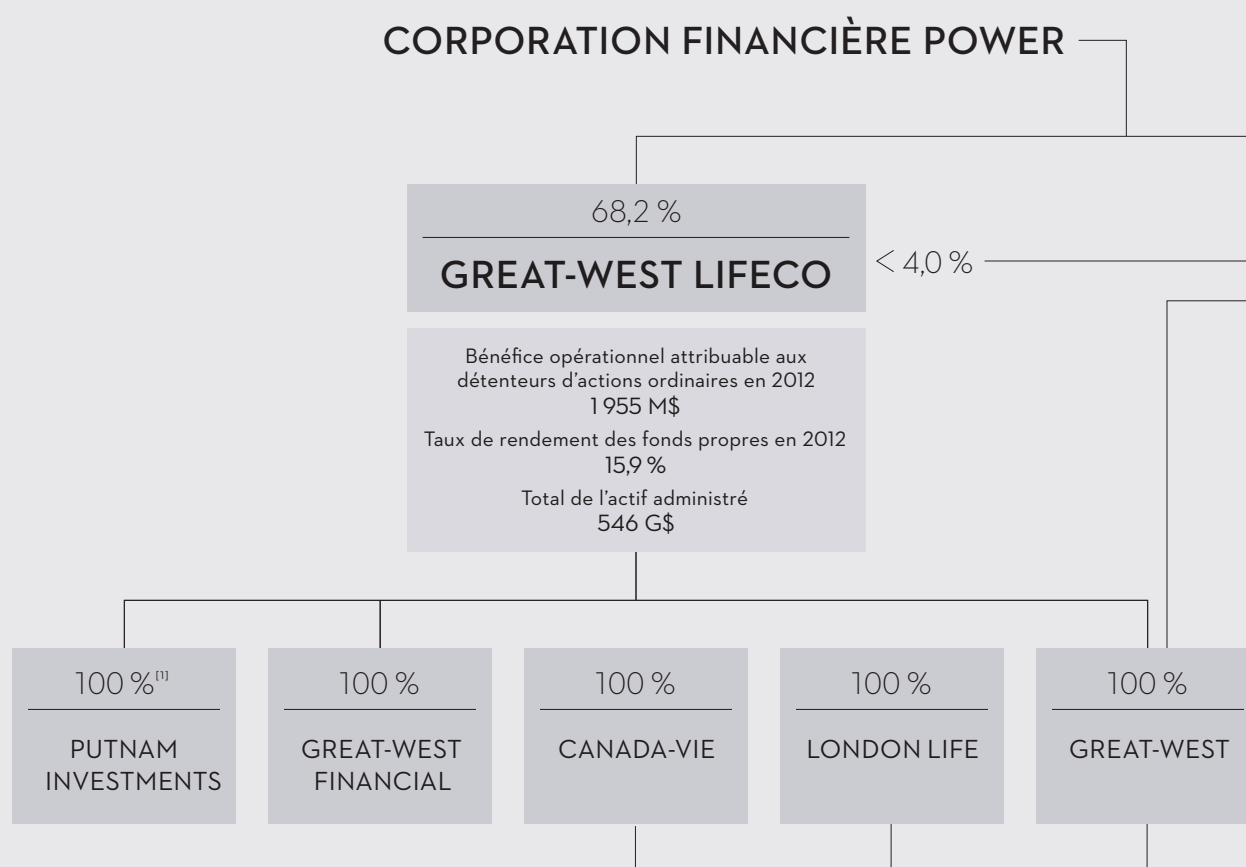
CORPORATION FINANCIÈRE POWER

68,2 %

GREAT-WEST LIFECO

< 4,0 %

Bénéfice opérationnel attribuable aux détenteurs d'actions ordinaires en 2012
1 955 M$

Taux de rendement des fonds propres en 2012
15,9 %

Total de l'actif administré
546 G$

100 %$^{[1]}$

PUTNAM INVESTMENTS

100 %

GREAT-WEST FINANCIAL

100 %

CANADA-VIE

100 %

LONDON LIFE

100 %

GREAT-WEST